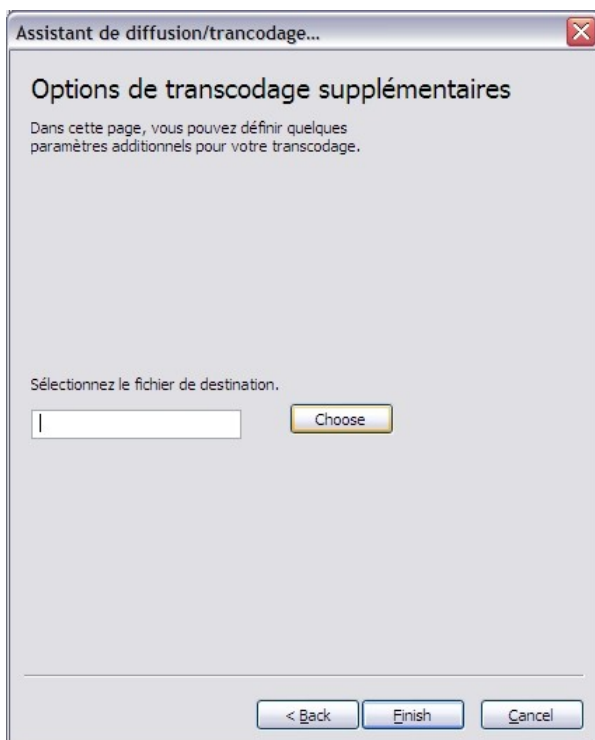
Assistant de diffusion/trancodage...

Options de transcodage supplémentaires

Dans cette page, vous pouvez définir quelques paramètres additionnels pour votre transcodage.

Sélectionnez le fichier de destination.

Choose

< Back

Finish

Cancel